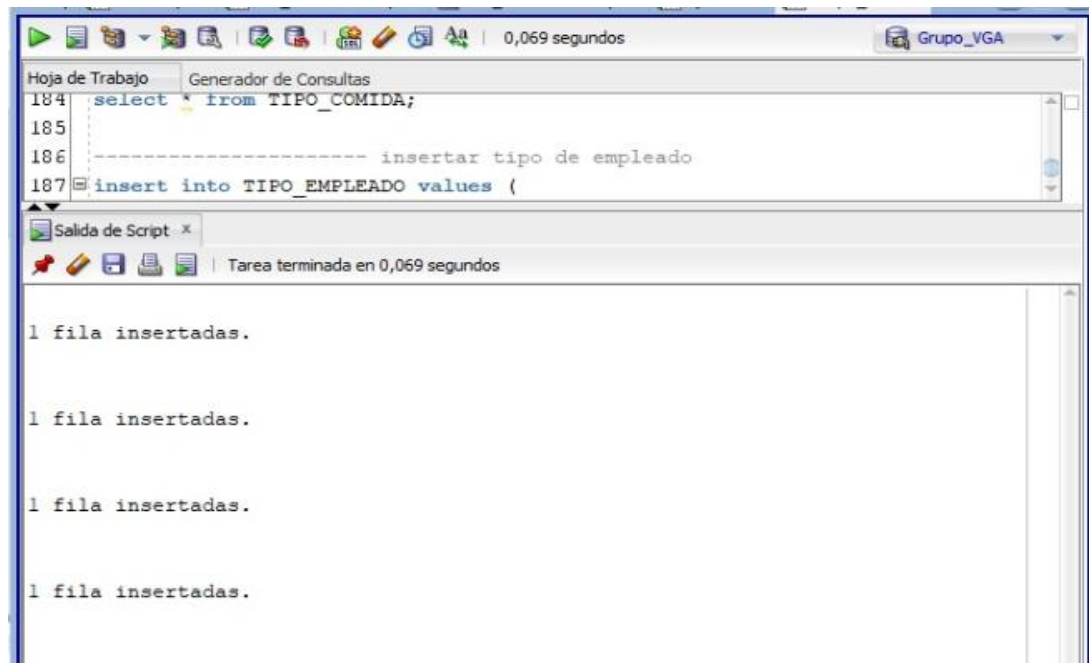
0,069 segundos
Grupo_VGA

Hoja de Trabajo
Generador de Consultas

184 select * from TIPO_COMIDA;
185
186 --------------------- insertar tipo de empleado
187 insert into TIPO_EMPLEADO values (

Salida de Script ×

Tarea terminada en 0,069 segundos

1 fila insertadas.

1 fila insertadas.

1 fila insertadas.

1 fila insertadas.